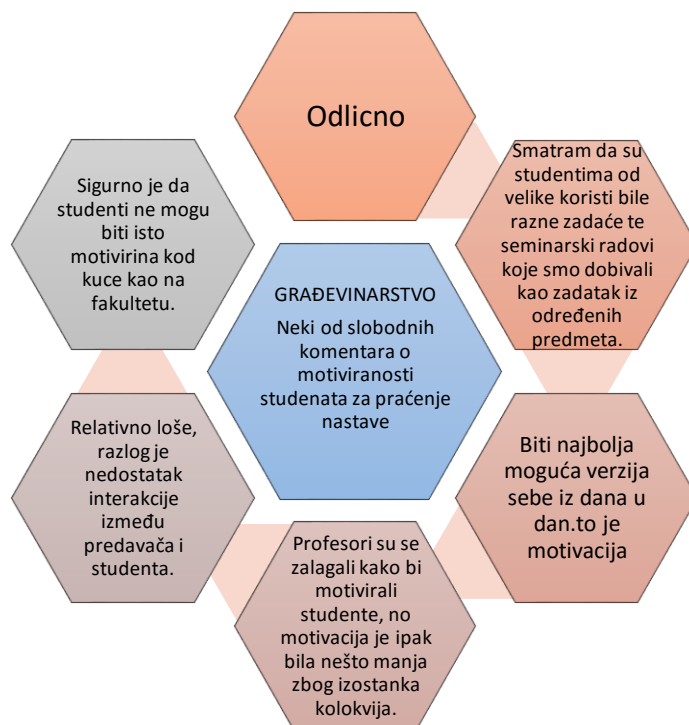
GRAĐEVINARSTVO

Neki od slobodnih komentara o motiviranosti studenata za praćenje nastave

Odlicno

Smatram da su studentima od velike koristi bile razne zadaće te seminarski radovi koje smo dobivali kao zadatak iz određenih predmeta.

Biti najbolja moguća verzija sebe iz dana u dan.to je motivacija

Profesori su se zalagali kako bi motivirali studente, no motivacija je ipak bila nešto manja zbog izostanka kolokvija.

Relativno loše, razlog je nedostatak interakcije između predavača i studenta.

Sigurno je da studenti ne mogu biti isto motivirina kod kuce kao na fakultetu.